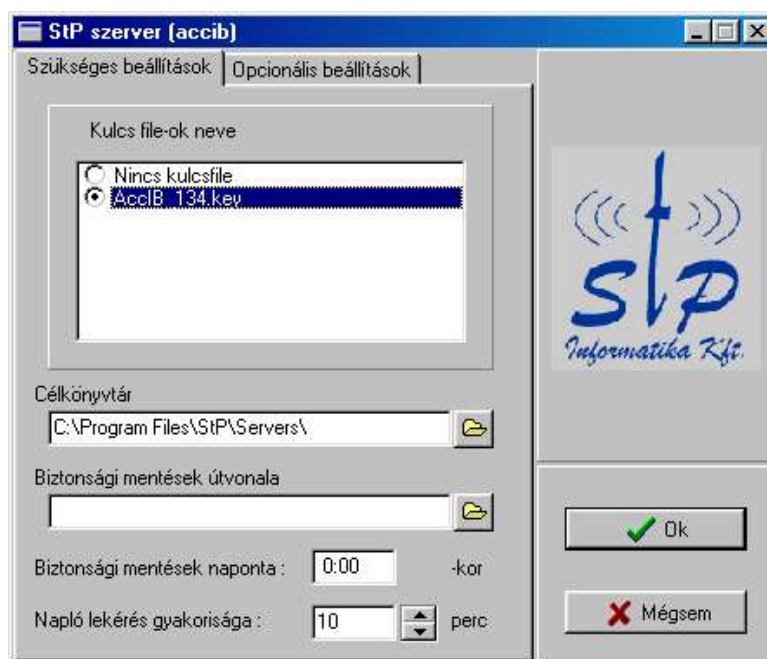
StP szerver (accib)

Szükséges beállítások | Opcionális beállítások

Kulcs file-ok neve

Nincs kulcsfile
AccIB_134.key

StP
Informatika Kft.

Célkönyvtár
C:\Program Files\StP\Servers\

Biztonsági mentések útvonala

Biztonsági mentések naponta : 0:00 -kor

Napló lekérés gyakorisága : 10 perc

Ok

Mégsem